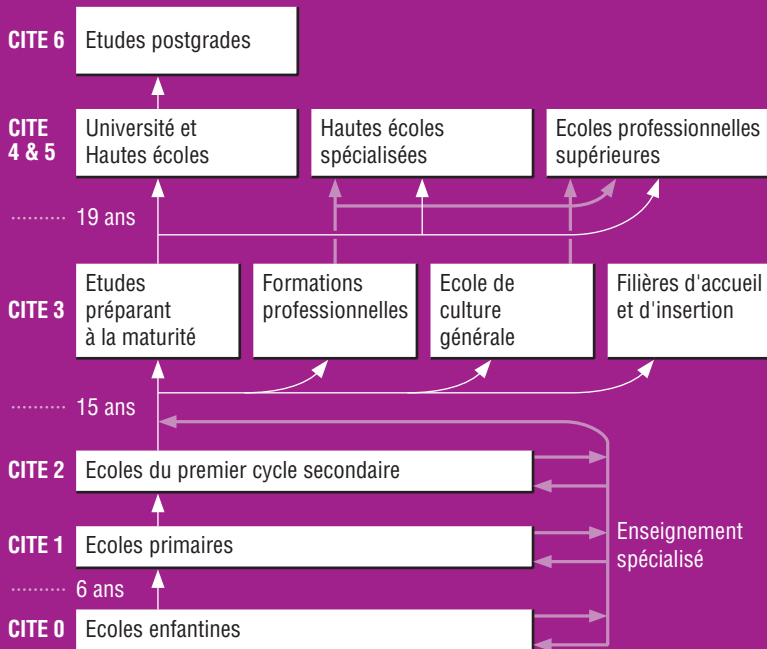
CITE 6 Etudes postgrades

CITE 4 & 5 Université et Hautes écoles

Hautes écoles spécialisées

Ecoles professionnelles supérieures

19 ans

CITE 3 Etudes préparant à la maturité

Formations professionnelles

Ecole de culture générale

Filières d'accueil et d'insertion

15 ans

CITE 2 Ecoles du premier cycle secondaire

CITE 1 Ecoles primaires

Enseignement spécialisé

6 ans

CITE 0 Ecoles enfantines